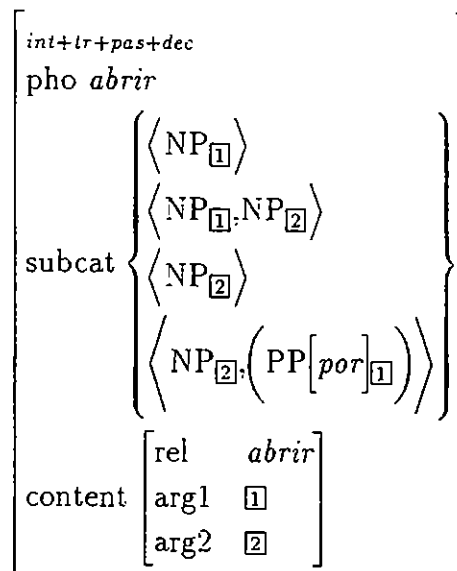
$int+tr+pas+dec$

pho $abrir$

subcat $\left\{ \begin{array}{l} \langle NP_{\boxed{1}} \rangle \\ \langle NP_{\boxed{1}}, NP_{\boxed{2}} \rangle \\ \langle NP_{\boxed{2}} \rangle \\ \left\langle NP_{\boxed{2}}, \left( PP\left[por\right]_{\boxed{1}} \right) \right\rangle \end{array} \right\}$

content $\begin{bmatrix} \text{rel} & abrir \\ \text{arg1} & \boxed{1} \\ \text{arg2} & \boxed{2} \end{bmatrix}$